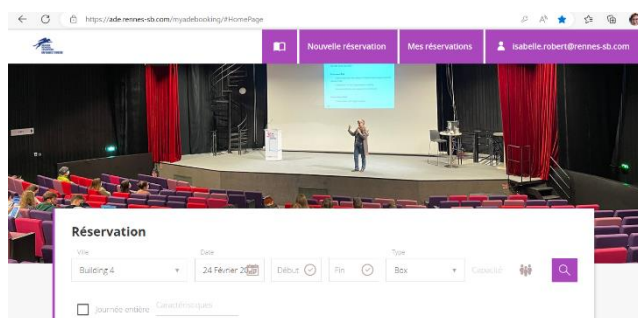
https://ade.rennes-sb.com/myadebooking/#HomePage

Nouvelle réservation
Mes réservations
isabelle.robert@rennes-sb.com

Réservation
Ville
Building 4
Date
24 Février 20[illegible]
Début
Fin
Type
Box
Capacité
Journée entière
Caractéristiques